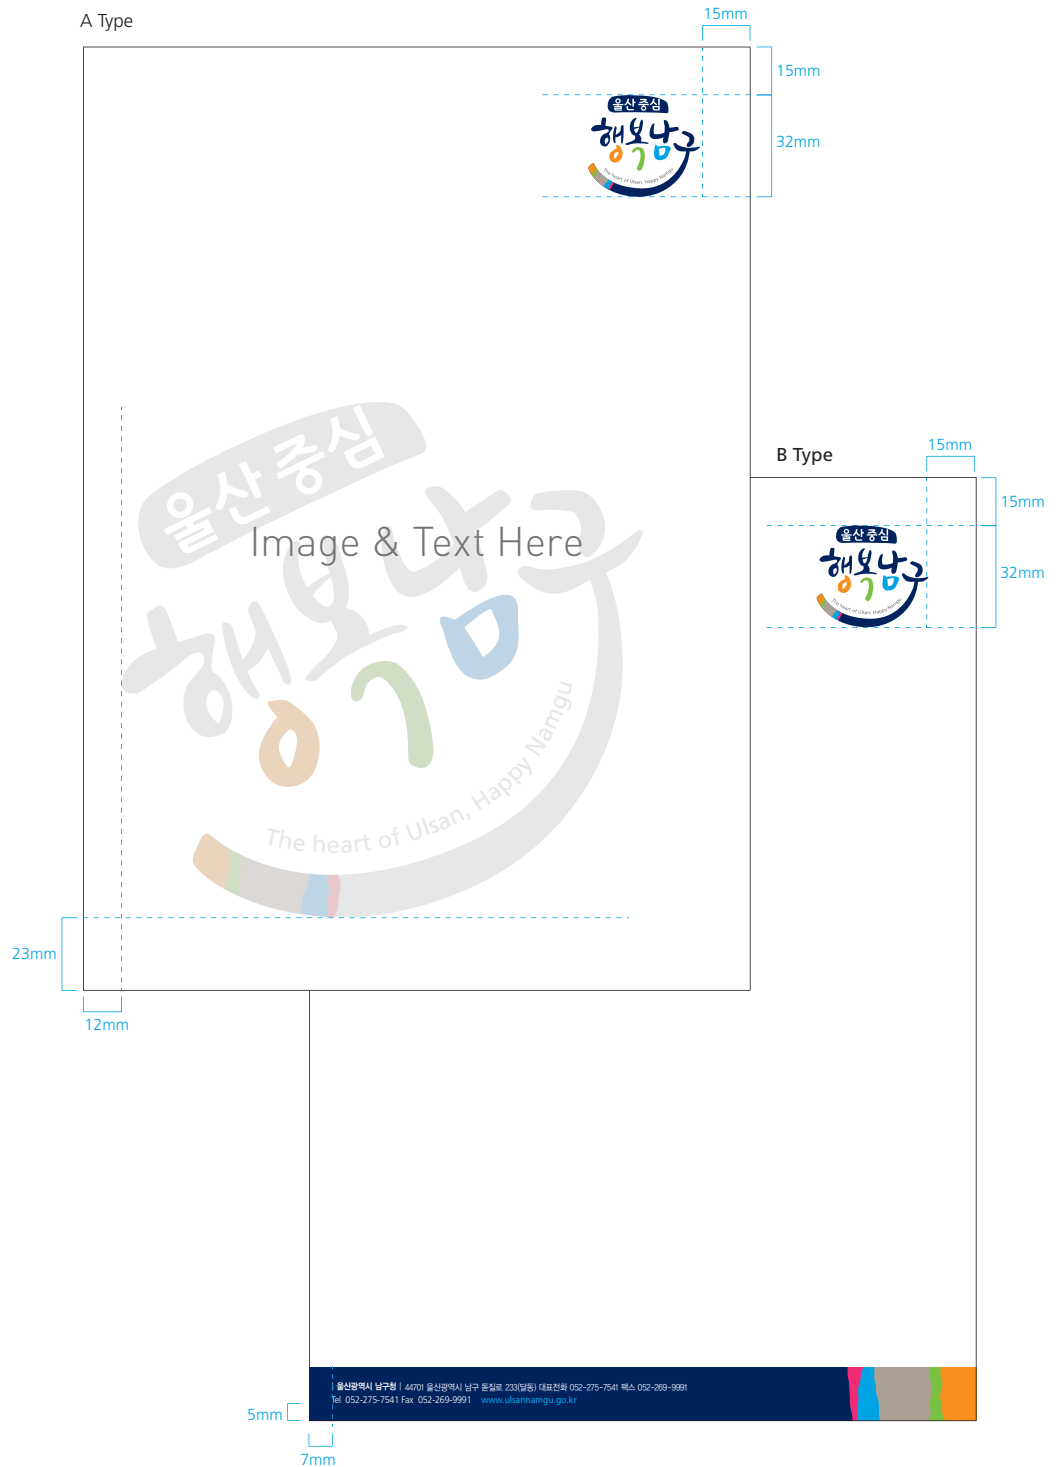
A Type

15mm

15mm

32mm

울산중심
행복남구
The heart of Ulsan, Happy Namgu

울산중심
행복남구
Image & Text Here
The heart of Ulsan, Happy Namgu

23mm

12mm

B Type

15mm

15mm

32mm

울산중심
행복남구
The heart of Ulsan, Happy Namgu

울산광역시 남구청 | 44701 울산광역시 남구 돋질로 233(달동) 대표전화 052-275-7541 팩스 052-269-9991
Tel 052-275-7541 Fax 052-269-9991 www.ulsannamgu.go.kr

5mm

7mm